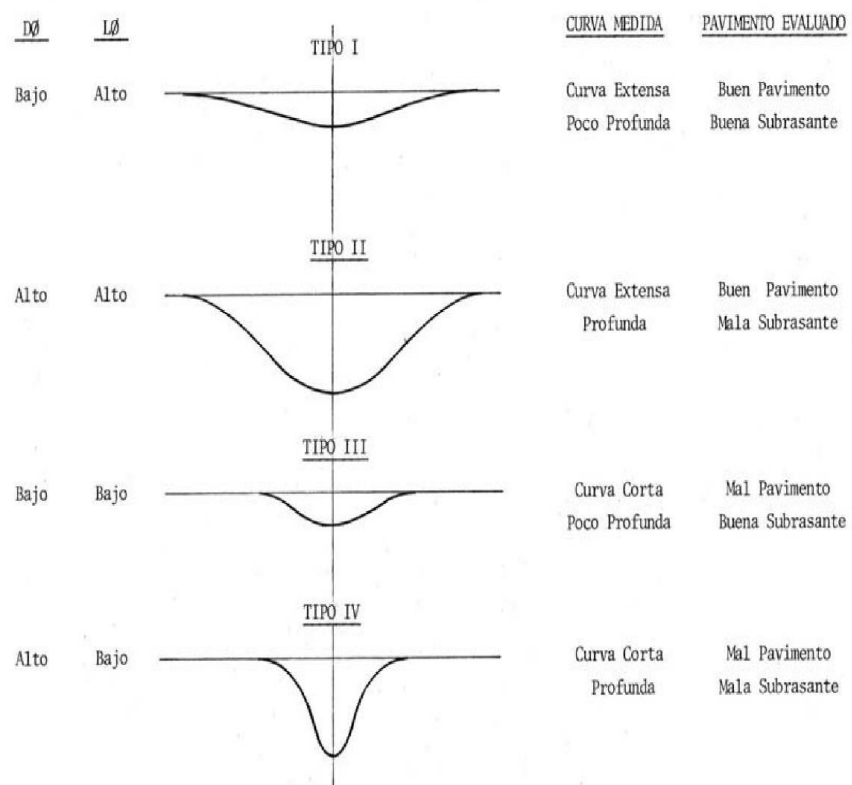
| DØ | LØ | | CURVA MEDIDA | PAVIMENTO EVALUADO |
|---|---|---|---|---|
| Bajo | Alto | TIPO I | Curva Extensa Poco Profunda | Buen Pavimento Buena Subrasante |
| Alto | Alto | TIPO II | Curva Extensa Profunda | Buen Pavimento Mala Subrasante |
| Bajo | Bajo | TIPO III | Curva Corta Poco Profunda | Mal Pavimento Buena Subrasante |
| Alto | Bajo | TIPO IV | Curva Corta Profunda | Mal Pavimento Mala Subrasante |